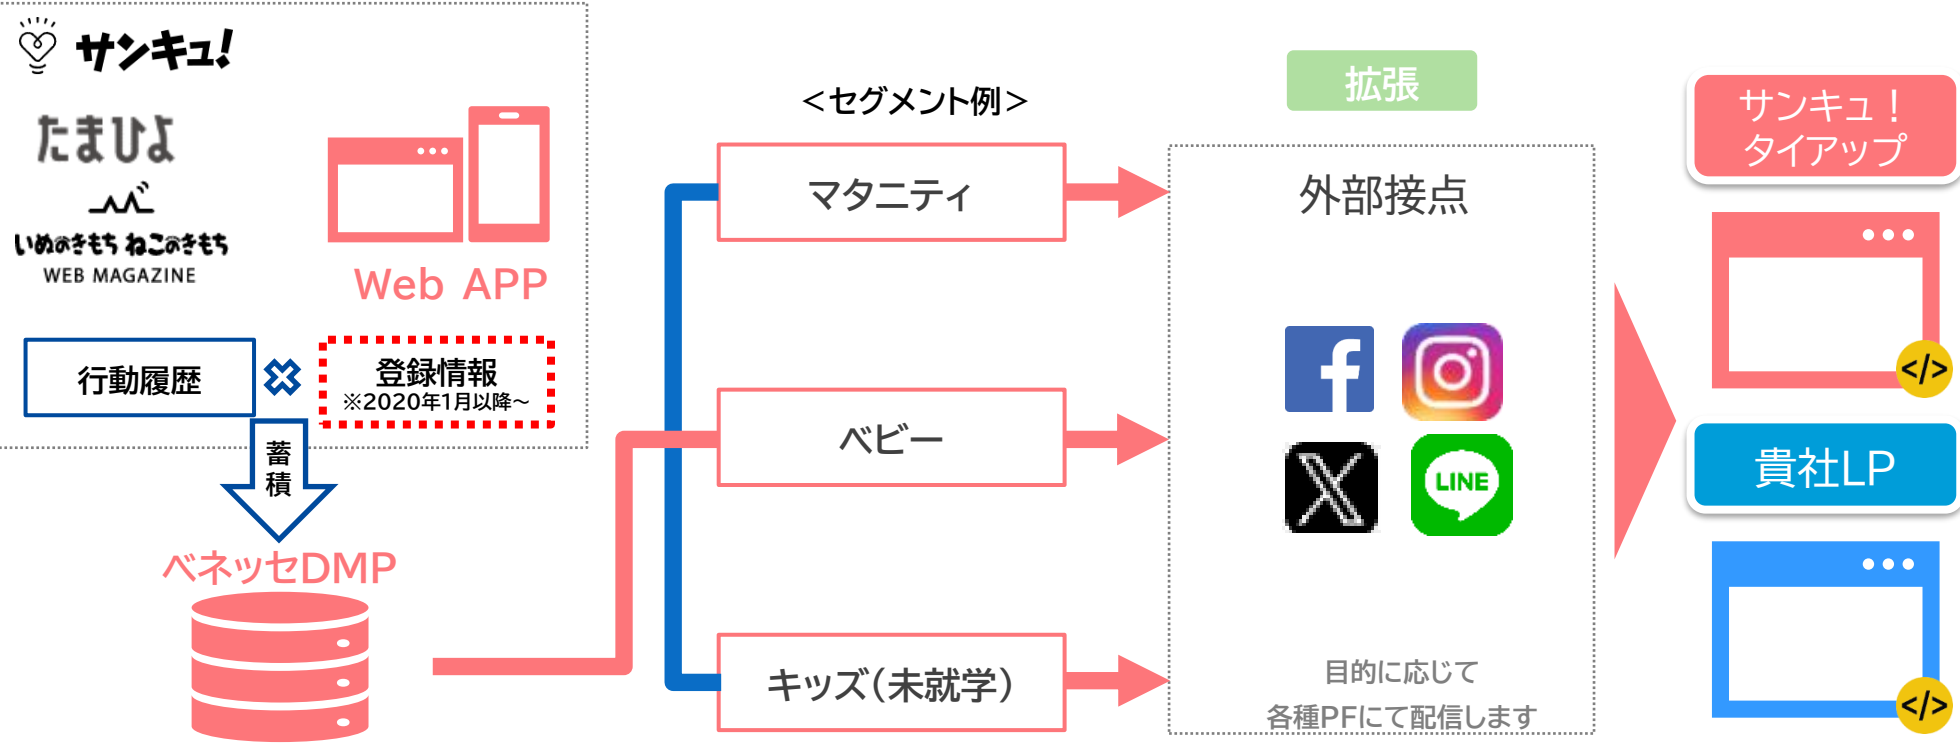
サンキュ!

たまひよ

いぬのきもち ねこのきもち
WEB MAGAZINE

Web APP

行動履歴

登録情報
※2020年1月以降～

蓄積

ベネッセDMP

＜セグメント例＞

マタニティ

ベビー

キッズ(未就学)

拡張

外部接点

LINE

目的に応じて
各種PFにて配信します

サンキュ！
タイアップ

</>

貴社LP

</>